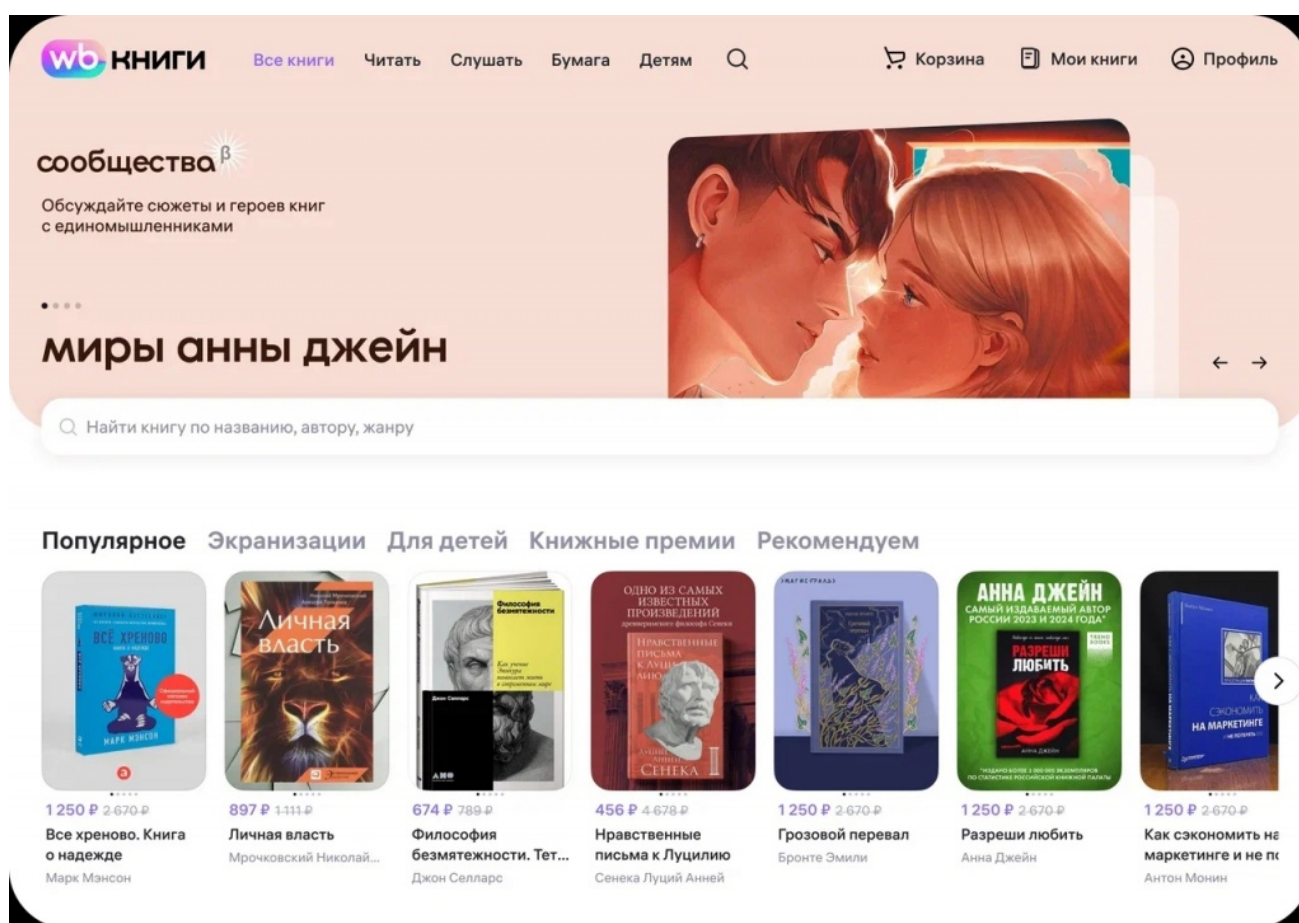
wb книги Все книги Читать Слушать Бумага Детям Корзина Мои книги Профиль

сообщества β

Обсуждайте сюжеты и героев книг с единомышленниками

миры анны джейн

← →

Найти книгу по названию, автору, жанру

Популярное Экранизации Для детей Книжные премии Рекомендуем

ВСЁ ХРЕНОВО
МАРК МЭНСОН

Личная власть

Философия безмятежности

ОДНО ИЗ САМЫХ ИЗВЕСТНЫХ ПРОИЗВЕДЕНИЙ
Нравственные письма к Луцилию
СЕНЕКА

АННА ДЖЕЙН
САМЫЙ ИЗДАВАЕМЫЙ АВТОР РОССИИ 2023 И 2024 ГОДА*
РАЗРЕШИ ЛЮБИТЬ

НА МАРКЕТИНГЕ

1 250 ₽ 2 670 ₽
Все хреново. Книга о надежде
Марк Мэнсон

897 ₽ 1 111 ₽
Личная власть
Мрочковский Николай...

674 ₽ 789 ₽
Философия безмятежности. Тет...
Джон Селларс

456 ₽ 4 678 ₽
Нравственные письма к Луцилию
Сенека Луций Анней

1 250 ₽ 2 670 ₽
Грозовой перевал
Бронте Эмили

1 250 ₽ 2 670 ₽
Разреши любить
Анна Джейн

1 250 ₽ 2 670 ₽
Как сэкономить на маркетинге и не п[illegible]
Антон Монин